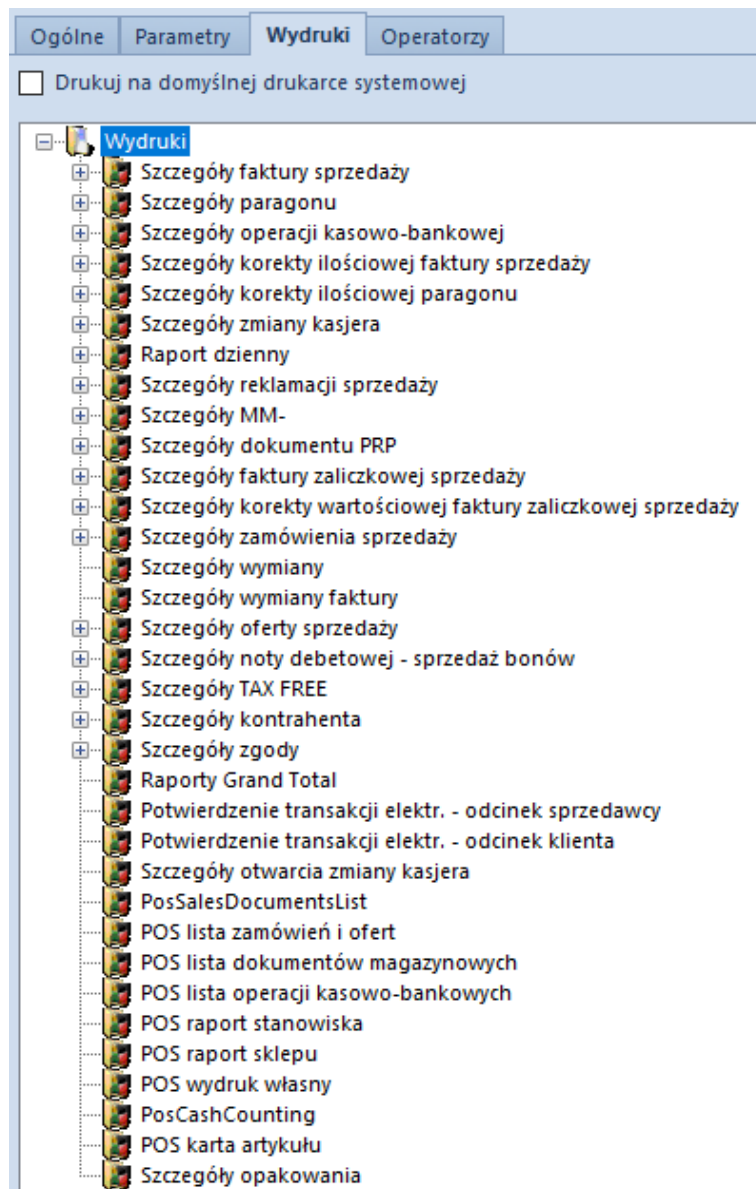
Ogólne | Parametry | Wydruki | Operatorzy

Drukuj na domyślnej drukarce systemowej

Wydruki
Szczegóły faktury sprzedaży
Szczegóły paragonu
Szczegóły operacji kasowo-bankowej
Szczegóły korekty ilościowej faktury sprzedaży
Szczegóły korekty ilościowej paragonu
Szczegóły zmiany kasjera
Raport dzienny
Szczegóły reklamacji sprzedaży
Szczegóły MM-
Szczegóły dokumentu PRP
Szczegóły faktury zaliczkowej sprzedaży
Szczegóły korekty wartościowej faktury zaliczkowej sprzedaży
Szczegóły zamówienia sprzedaży
Szczegóły wymiany
Szczegóły wymiany faktury
Szczegóły oferty sprzedaży
Szczegóły noty debetowej - sprzedaż bonów
Szczegóły TAX FREE
Szczegóły kontrahenta
Szczegóły zgody
Raporty Grand Total
Potwierdzenie transakcji elektr. - odcinek sprzedawcy
Potwierdzenie transakcji elektr. - odcinek klienta
Szczegóły otwarcia zmiany kasjera
PosSalesDocumentsList
POS lista zamówień i ofert
POS lista dokumentów magazynowych
POS lista operacji kasowo-bankowych
POS raport stanowiska
POS raport sklepu
POS wydruk własny
PosCashCounting
POS karta artykułu
Szczegóły opakowania